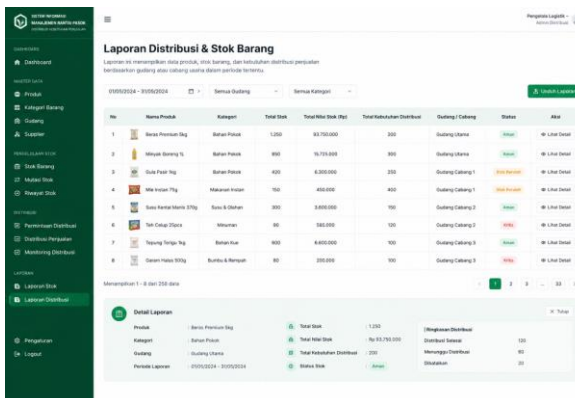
SISTEM INFORMASI MANAJEMEN MARTIN PASOK

DASHBOARD
Dashboard

MASTER DATA
Produk
Kategori Barang
Gudang
Supplier

PENGELOLAAN STOK
Stok Barang
Mutasi Stok
Riwayat Stok

DISTRIBUSI
Permintaan Distribusi
Distribusi Penjualan
Monitoring Distribusi

LAPORAN
Laporan Stok
Laporan Distribusi

Pengaturan
Logout

Pengelola Logistik
Admin Distribusi

Laporan Distribusi & Stok Barang

Laporan ini menampilkan data produk, stok barang, dan kebutuhan distribusi penjualan berdasarkan gudang atau cabang usaha dalam periode tertentu.

01/05/2024 - 31/05/2024
Semua Gudang
Semua Kategori
Unduh Laporan

| No | Nama Produk | Kategori | Total Stok | Total Nilai Stok (Rp) | Total Kebutuhan Distribusi | Gudang / Cabang | Status | Aksi |
|---|---|---|---|---|---|---|---|---|
| 1 | Beras Premium 5kg | Bahan Pokok | 1.250 | 93.750.000 | 300 | Gudang Utama | Aman | Lihat Detail |
| 2 | Minyak Goreng 1L | Bahan Pokok | 900 | 15.720.000 | 300 | Gudang Utama | Aman | Lihat Detail |
| 3 | Gula Pasir 1kg | Bahan Pokok | 420 | 6.300.000 | 250 | Gudang Cabang 1 | Stok Menipis | Lihat Detail |
| 4 | Mie Instan 75g | Makanan Instan | 150 | 450.000 | 400 | Gudang Cabang 1 | Stok Kurang | Lihat Detail |
| 5 | Susu Kental Manis 370g | Susu & Olahan | 300 | 3.600.000 | 150 | Gudang Cabang 2 | Aman | Lihat Detail |
| 6 | Teh Celup 25pcs | Minuman | 80 | 560.000 | 120 | Gudang Cabang 2 | Kritis | Lihat Detail |
| 7 | Tepung Terigu 1kg | Bahan Kue | 600 | 6.600.000 | 100 | Gudang Cabang 3 | Aman | Lihat Detail |
| 8 | Garam Halus 500g | Bumbu & Rempah | 80 | 200.000 | 100 | Gudang Cabang 3 | Kritis | Lihat Detail |

Menampilkan 1 - 8 dari 258 data
1 2 3 ... 33

Detail Laporan
Tutup

Produk : Beras Premium 5kg
Kategori : Bahan Pokok
Gudang : Gudang Utama
Periode Laporan : 01/05/2024 - 31/05/2024

Total Stok : 1.250
Total Nilai Stok : Rp 93.750.000
Total Kebutuhan Distribusi : 300
Status Stok : Aman

Ringkasan Distribusi
Distribusi Selesai : 120
Menunggu Distribusi : 60
Dibatalkan : 20